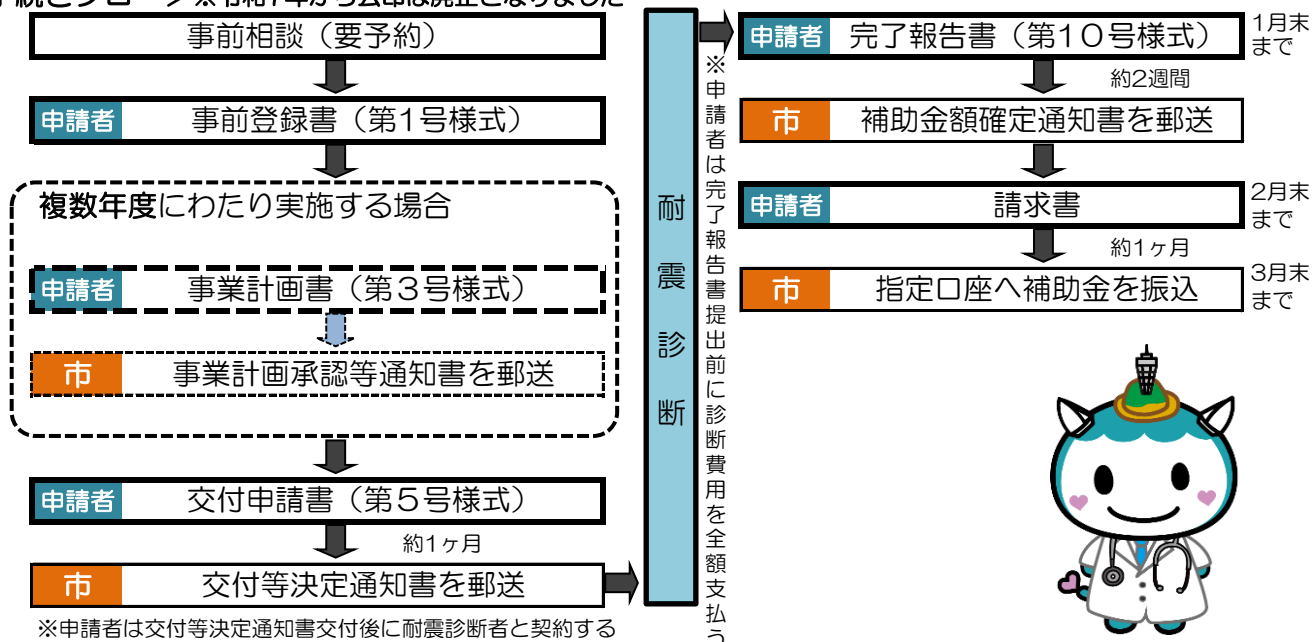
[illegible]

事前相談（要予約）

申請者 事前登録書（第1号様式）

複数年度にわたり実施する場合

申請者 事業計画書（第３号様式）

市 事業計画承認等通知書を郵送

申請者 交付申請書（第５号様式）

約1ヶ月

市 交付等決定通知書を郵送

※申請者は交付等決定通知書交付後に耐震診断者と契約する

耐震診断

※申請者は完了報告書提出前に診断費用を全額支払う

申請者 完了報告書（第１０号様式） 1月末まで

約2週間

市 補助金額確定通知書を郵送

申請者 請求書 2月末まで

約1ヶ月

市 指定口座へ補助金を振込 3月末まで